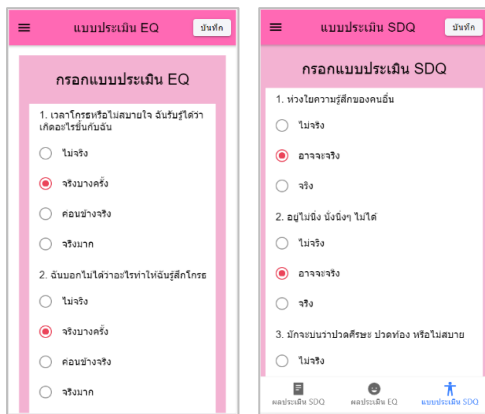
แบบประเมิน EQ

บันทึก

กรอกแบบประเมิน EQ

1. เวลาโกรธหรือไม่สบายใจ ฉันรับรู้ได้ว่าเกิดอะไรขึ้นกับฉัน

ไม่จริง

จริงบางครั้ง

ค่อนข้างจริง

จริงมาก

2. ฉันบอกไม่ได้ว่าอะไรทำให้ฉันรู้สึกโกรธ

ไม่จริง

จริงบางครั้ง

ค่อนข้างจริง

จริงมาก

แบบประเมิน SDQ

บันทึก

กรอกแบบประเมิน SDQ

1. ห่วงใยความรู้สึกของคนอื่น

ไม่จริง

อาจจะจริง

จริง

2. อยู่ไม่นิ่ง นั่งนิ่งๆ ไม่ได้

ไม่จริง

อาจจะจริง

จริง

3. มักจะบ่นว่าปวดศีรษะ ปวดท้อง หรือไม่สบาย

ไม่จริง

ผลประเมิน SDQ

ผลประเมิน EQ

แบบประเมิน SDQ